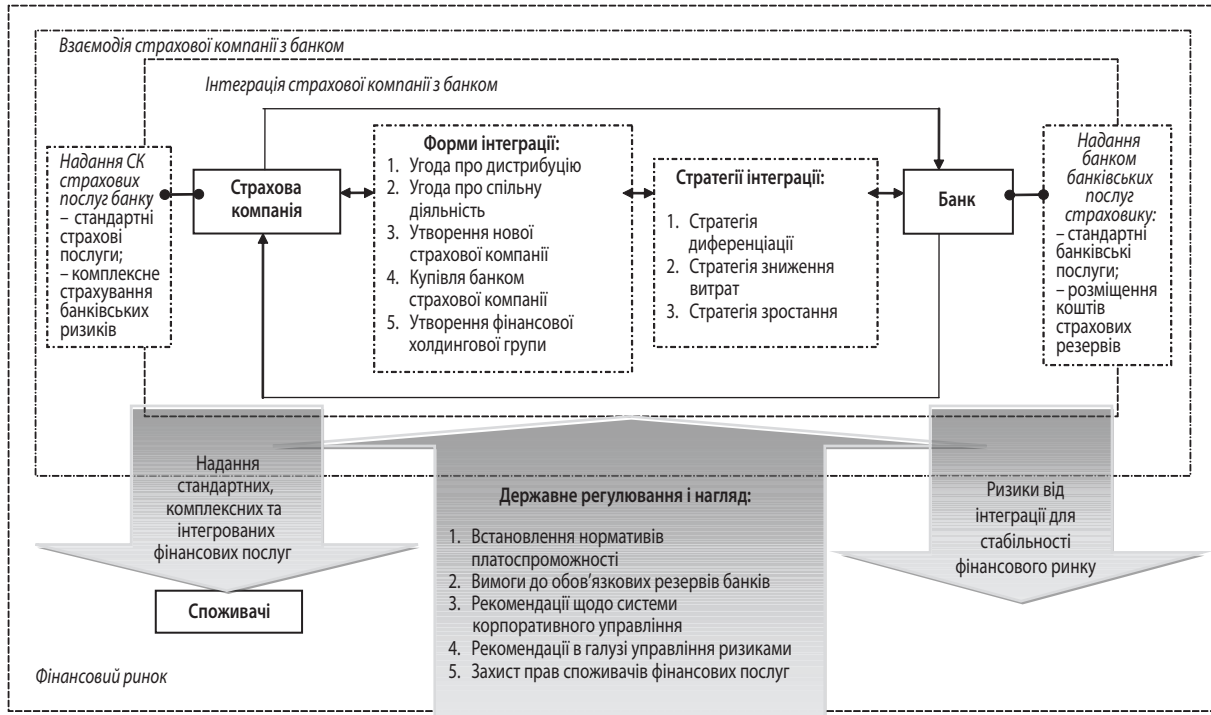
Взаємодія страхової компанії з банком

Інтеграція страхової компанії з банком

Надання СК страхових послуг банку
– стандартні страхові послуги;
– комплексне страхування банківських ризиків

Страхова компанія

Форми інтеграції:
1. Угода про дистрибуцію
2. Угода про спільну діяльність
3. Утворення нової страхової компанії
4. Купівля банком страхової компанії
5. Утворення фінансової холдингової групи

Стратегії інтеграції:
1. Стратегія диференціації
2. Стратегія зниження витрат
3. Стратегія зростання

Банк

Надання банком банківських послуг страховику:
– стандартні банківські послуги;
– розміщення коштів страхових резервів

Надання стандартних, комплексних та інтегрованих фінансових послуг

Споживачі

Державне регулювання і нагляд:
1. Встановлення нормативів платоспроможності
2. Вимоги до обов'язкових резервів банків
3. Рекомендації щодо системи корпоративного управління
4. Рекомендації в галузі управління ризиками
5. Захист прав споживачів фінансових послуг

Ризики від інтеграції для стабільності фінансового ринку

Фінансовий ринок